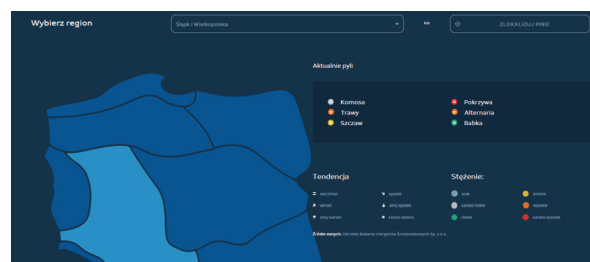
Wybierz region

Śląsk i Wielkopolska

lub

ZLOKALIZUJ MNIE

Aktualnie pyli

Komosa
Trawy
Szczaw

Pokrzywa
Alternaria
Babka

Tendencja

bez zmian
wzrost
silny wzrost

spadek
silny spadek
koniec sezonu

Stężenie:

brak
bardzo niskie
niskie

średnie
wysokie
bardzo wysokie

Źródło danych: Ośrodek Badania Alergenów Środowiskowych Sp. z o.o.